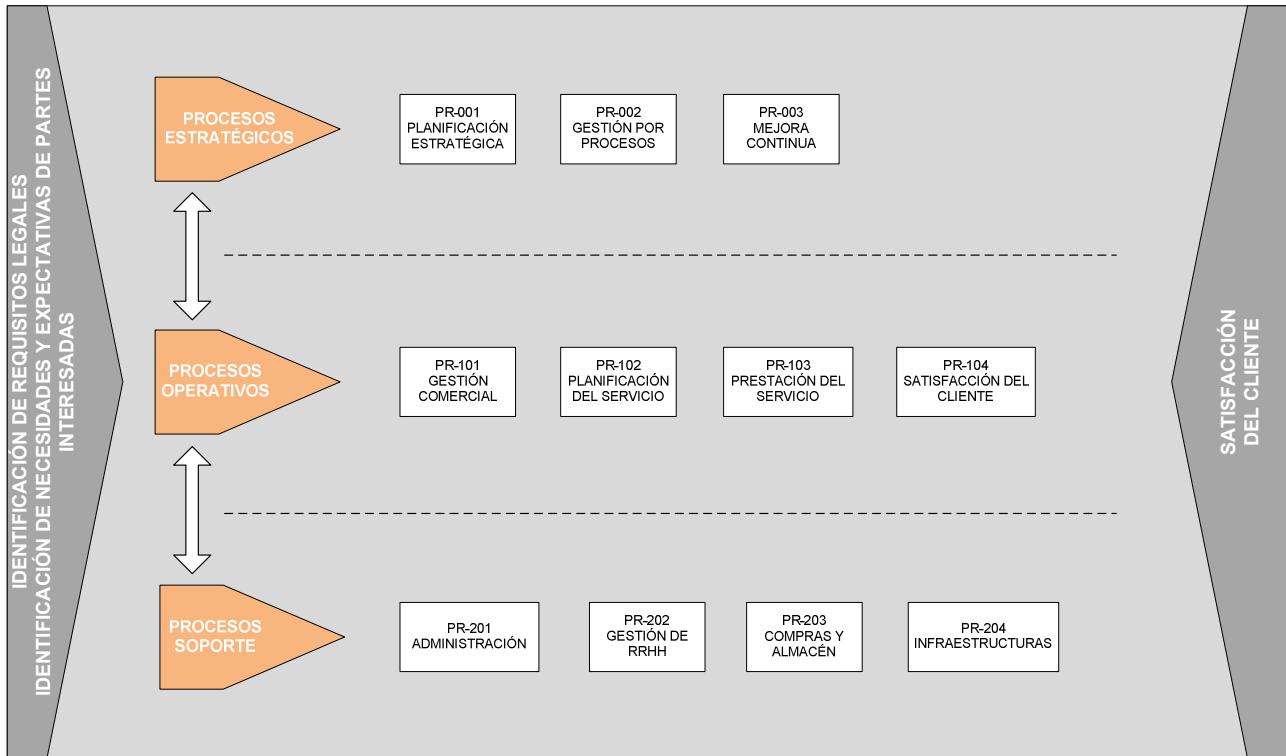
IDENTIFICACIÓN DE REQUISITOS LEGALES
IDENTIFICACIÓN DE NECESIDADES Y EXPECTATIVAS DE PARTES INTERESADAS

PROCESOS ESTRATÉGICOS

PR-001 PLANIFICACIÓN ESTRATÉGICA

PR-002 GESTIÓN POR PROCESOS

PR-003 MEJORA CONTINUA

PROCESOS OPERATIVOS

PR-101 GESTIÓN COMERCIAL

PR-102 PLANIFICACIÓN DEL SERVICIO

PR-103 PRESTACIÓN DEL SERVICIO

PR-104 SATISFACCIÓN DEL CLIENTE

PROCESOS SOPORTE

PR-201 ADMINISTRACIÓN

PR-202 GESTIÓN DE RRHH

PR-203 COMPRAS Y ALMACÉN

PR-204 INFRAESTRUCTURAS

SATISFACCIÓN DEL CLIENTE